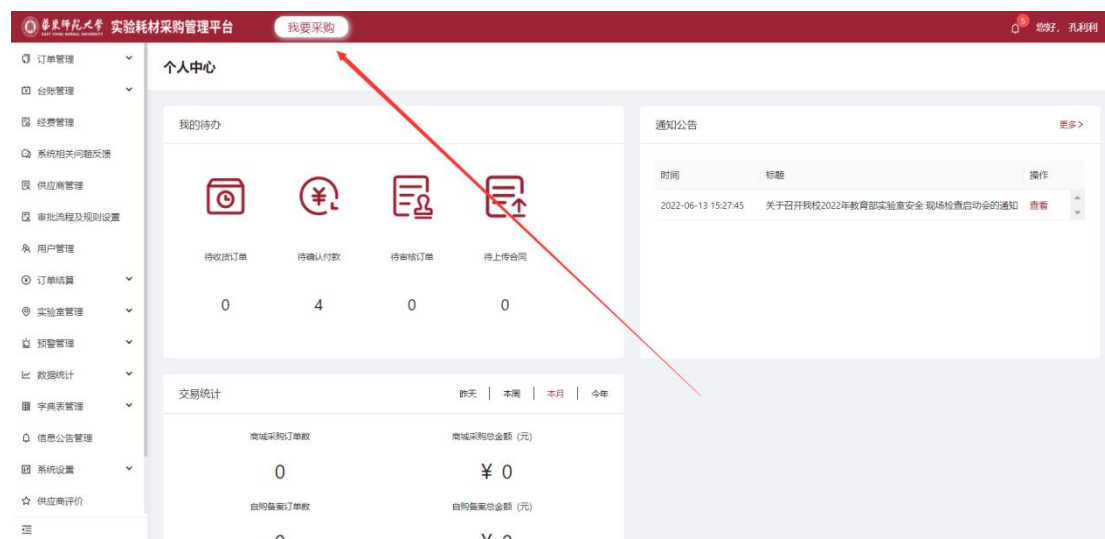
華東師範大學 EAST CHINA NORMAL UNIVERSITY 实验耗材采购管理平台 我要采购

5 您好，孔莉莉

订单管理
台账管理
经费管理
系统相关问题反馈
供应商管理
审批流程及规则设置
用户管理
订单结算
实验室管理
预警管理
数据统计
字典表管理
信息公告管理
系统设置
供应商评价

个人中心

我的待办

待收货订单 0
待确认付款 4
待审核订单 0
待上传合同 0

通知公告 更多>

| 时间 | 标题 | 操作 |
|---|---|---|
| 2022-06-13 15:27:45 | 关于召开我校2022年教育部实验室安全 现场检查启动会的通知 | 查看 |

交易统计 昨天 | 本周 | 本月 | 今年

商城采购订单数 0
商城采购总金额（元） ¥ 0
自购备案订单数
自购备案总金额（元）